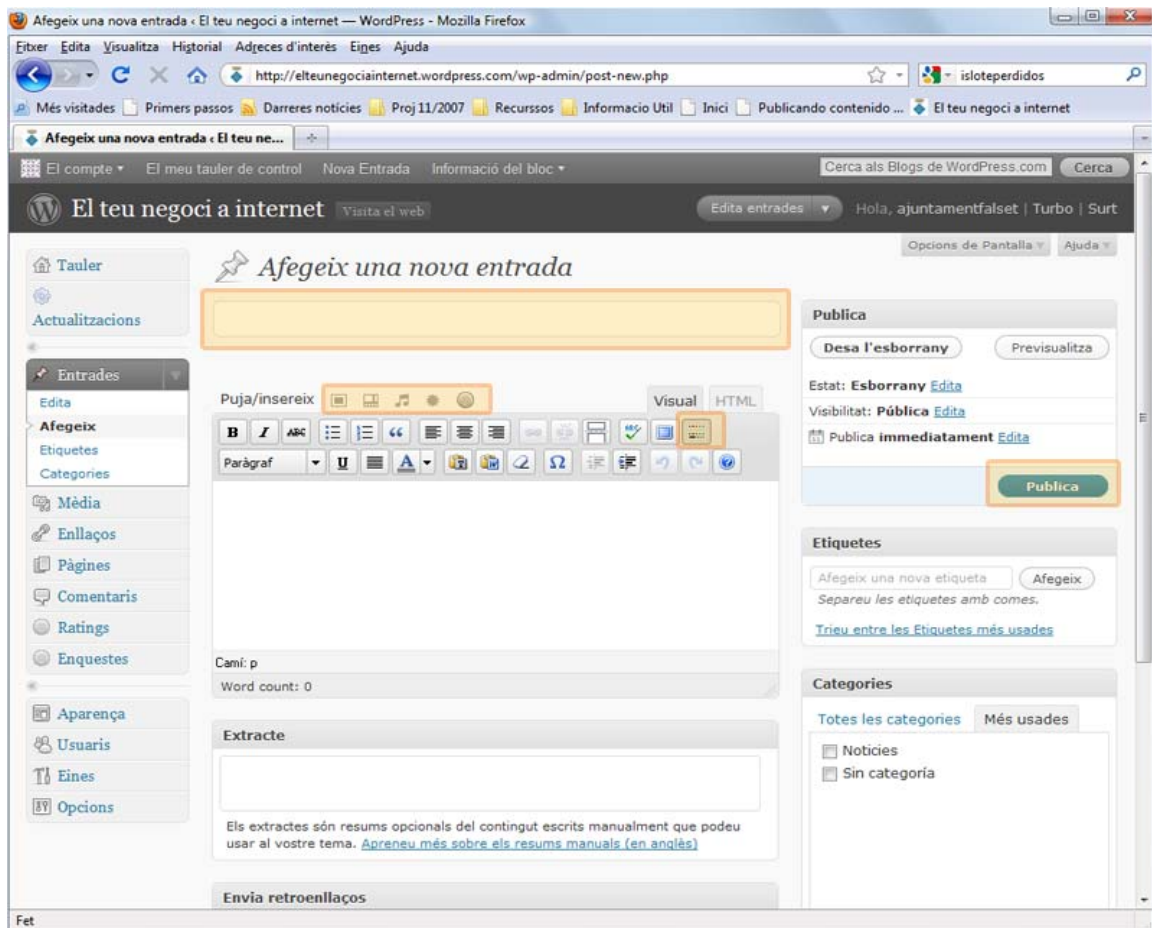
Afegeix una nova entrada ‹ El teu negoci a internet — WordPress - Mozilla Firefox

Fitxer Edita Visualitza Historial Adreces d'interès Eines Ajuda

http://elteunegociainternet.wordpress.com/wp-admin/post-new.php

islotеperdidos

Més visitades Primers passos Darreres notícies Proj 11/2007 Recurssos Informacio Util Inici Publicando contenido ... El teu negoci a internet

Afegeix una nova entrada ‹ El teu ne...

El compte ▾ El meu tauler de control Nova Entrada Informació del bloc ▾

Cerca als Blogs de WordPress.com Cerca

El teu negoci a internet Visita el web

Edita entrades ▾ Hola, ajuntamentfalset | Turbo | Surt

Opcions de Pantalla ▾ Ajuda ▾

Tauler

Actualitzacions

Entrades

Edita

Afegeix

Etiquetes

Categories

Mèdia

Enllaços

Pàgines

Comentaris

Ratings

Enquestes

Aparença

Usuaris

Eines

Opcions

Afegeix una nova entrada

Puja/insereix

Visual HTML

Paràgraf

Camí: p

Word count: 0

Extracte

Els extractes són resums opcionals del contingut escrits manualment que podeu usar al vostre tema. Apreneu més sobre els resums manuals (en anglès)

Envia retroenllaços

Publica

Desa l'esborrany

Previsualitza

Estat: Esborrany Edita

Visibilitat: Pública Edita

Publica immediatament Edita

Publica

Etiquetes

Afegeix una nova etiqueta

Afegeix

Separeu les etiquetes amb comes.

Trieu entre les Etiquetes més usades

Categories

Totes les categories

Més usades

Noticies

Sin categoría

Fet